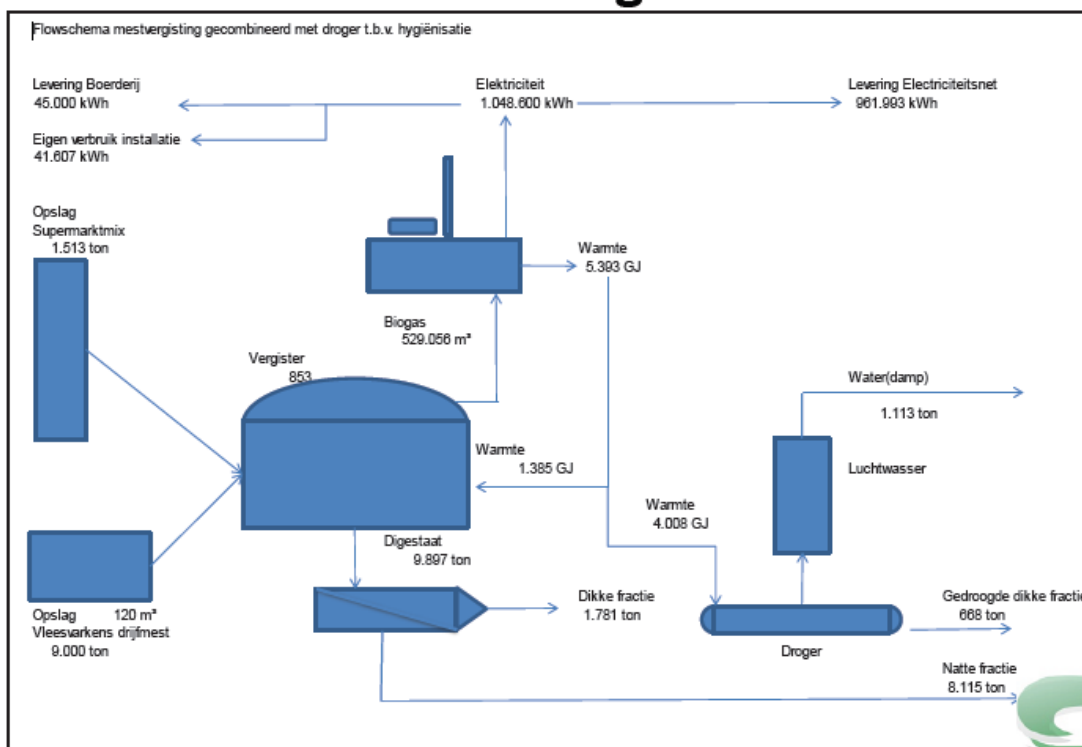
Flowschema mestvergisting gecombineerd met droger t.b.v. hygiënisatie

Levering Boerderij
45.000 kWh

Eigen verbruik installatie
41.607 kWh

Elektriciteit
1.048.600 kWh

Levering Electriciteitsnet
961.993 kWh

Opslag
Supermarktmix
1.513 ton

Warmte
5.393 GJ

Biogas
529.056 m³

Vergister
853

Water(damp)

1.113 ton

Warmte
1.385 GJ

Luchtwasser

Warmte
4.008 GJ

Digestaat
9.897 ton

Opslag 120 m³
Vleesvarkens drijfmest
9.000 ton

Dikke fractie
1.781 ton

Droger

Gedroogde dikke fractie
668 ton

Natte fractie
8.115 ton